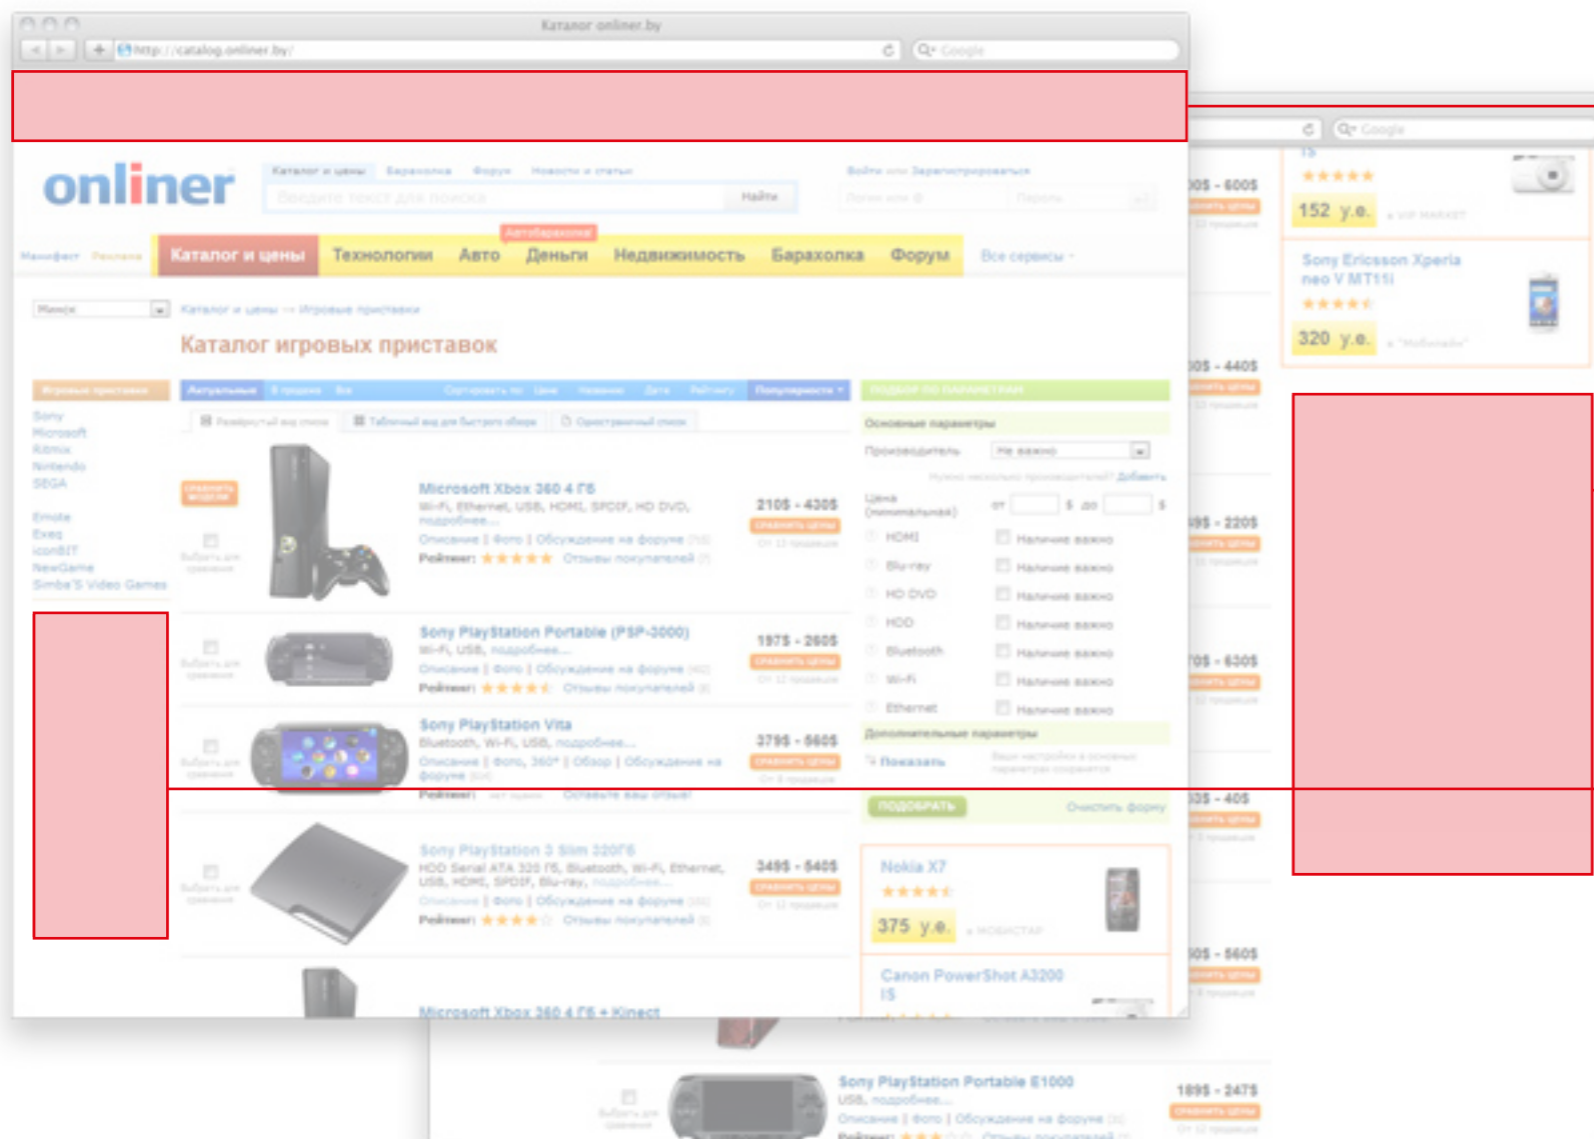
Каталог onliner.by

http://catalog.onliner.by/

Google

onliner

Каталог и цены Барахолка Форум Новости и статьи

Введите текст для поиска

Найти

Войти или Зарегистрироваться

Манифест Реклама

Автобарахолка

Каталог и цены Технологии Авто Деньги Недвижимость Барахолка Форум

Все сервисы

Каталог и цены → Игровые приставки

Каталог игровых приставок

Игровые приставки

Sony
Microsoft
Ritmix
Nintendo
SEGA

Emote
Exeq
iconBIT
NewGame
Simba'S Video Games

Актуальные В продаже Все Сортировать по: Цене Названию Дате Рейтингу Популярности

Развернутый вид списка Табличный вид для быстрого обзора Ориентированный список

Microsoft Xbox 360 4 Гб
Wi-Fi, Ethernet, USB, HDMI, SPDIF, HD DVD, подробнее...
Описание | Фото | Обсуждение на форуме
Рейтинг: Отзывы покупателей
210$ - 430$
сравнить цены

Sony PlayStation Portable (PSP-3000)
Wi-Fi, USB, подробнее...
Описание | Фото | Обсуждение на форуме
Рейтинг: Отзывы покупателей
197$ - 260$
сравнить цены

Sony PlayStation Vita
Bluetooth, Wi-Fi, USB, подробнее...
Описание | Фото, 360° | Обзор | Обсуждение на форуме
Рейтинг: Оставьте ваш отзыв!
379$ - 560$
сравнить цены

Sony PlayStation 3 Slim 320Гб
HDD Serial ATA 320 Гб, Bluetooth, Wi-Fi, Ethernet, USB, HDMI, SPDIF, Blu-ray, подробнее...
Описание | Фото | Обсуждение на форуме
Рейтинг: Отзывы покупателей
349$ - 540$
сравнить цены

Microsoft Xbox 360 4 Гб + Kinect

Подбор по параметрам

Основные параметры

Производитель Не важно

Добавить

Цена (минимальная) от $ до $

HDMI Наличие важно
Blu-ray Наличие важно
HD DVD Наличие важно
HDD Наличие важно
Bluetooth Наличие важно
Wi-Fi Наличие важно
Ethernet Наличие важно

Дополнительные параметры

Показать

ПОДОБРАТЬ Очистить форму

Nokia X7
375 у.е.

Canon PowerShot A3200 IS

152 у.е.

Sony Ericsson Xperia neo V MT11i
320 у.е.

Sony PlayStation Portable E1000
USB, подробнее...
Описание | Фото | Обсуждение на форуме
189$ - 247$
сравнить цены